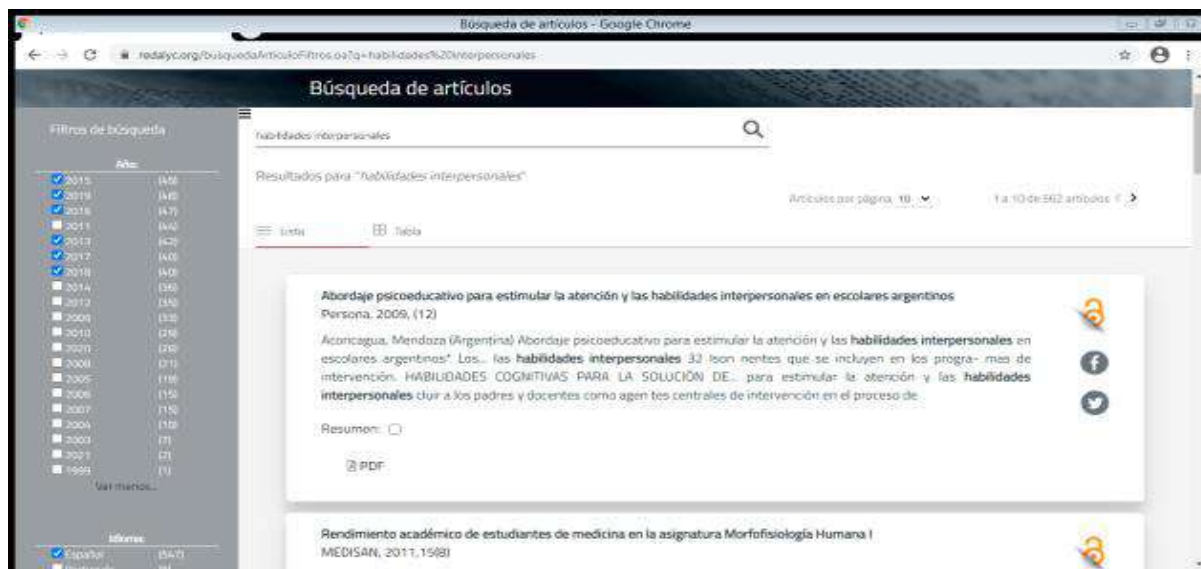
Búsqueda de artículos - Google Chrome

redalyc.org/busquedaArticuloFiltros.oa?q=habilidades%20interpersonales

Búsqueda de artículos

Filtros de búsqueda

Año

2015 (48)
2019 (48)
2016 (47)
2011 (44)
2013 (42)
2017 (40)
2018 (40)
2014 (36)
2012 (35)
2009 (33)
2010 (29)
2020 (26)
2008 (21)
2005 (19)
2006 (15)
2007 (15)
2004 (10)
2003 (7)
2021 (2)
1999 (1)

Ver menos...

Idioma

Español (547)

habilidades interpersonales

Resultados para "habilidades interpersonales"

Artículos por página 10

1 a 10 de 562 artículos

Lista

Tabla

Abordaje psicoeducativo para estimular la atención y las habilidades interpersonales en escolares argentinos
Persona, 2009, (12)

Aconcagua, Mendoza (Argentina) Abordaje psicoeducativo para estimular la atención y las habilidades interpersonales en escolares argentinos* Los... las habilidades interpersonales 32 son nentes que se incluyen en los progra- mas de intervención. HABILIDADES COGNITIVAS PARA LA SOLUCIÓN DE... para estimular la atención y las habilidades interpersonales cluir a los padres y docentes como agen tes centrales de intervención en el proceso de

Resumen:

PDF

Rendimiento académico de estudiantes de medicina en la asignatura Morfofisiología Humana I
MEDISAN, 2011, 15(8)